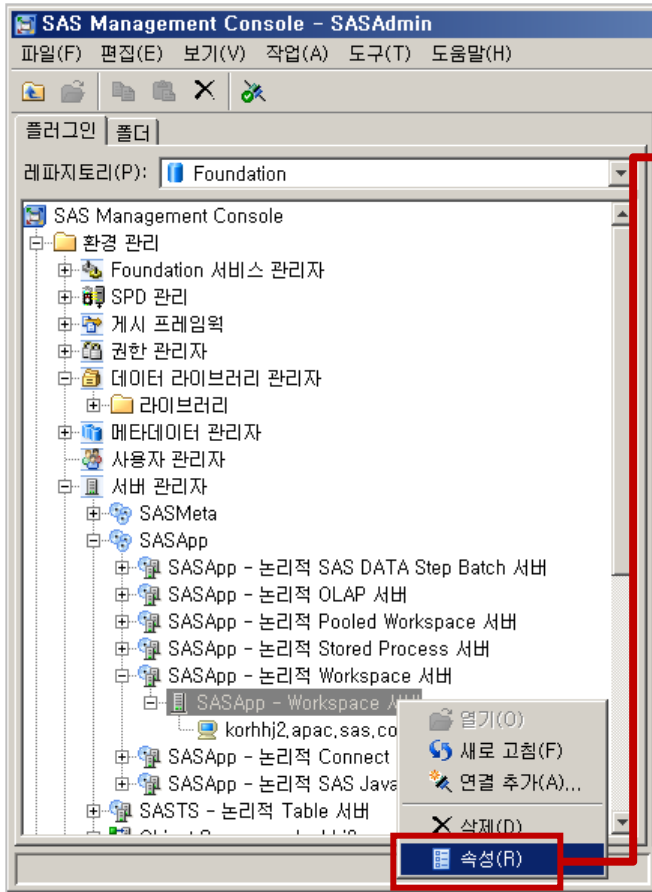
SAS Management Console - SASAdmin
파일(F) 편집(E) 보기(V) 작업(A) 도구(T) 도움말(H)

플러그인 폴더
레파지토리(P): Foundation

SAS Management Console
환경 관리
Foundation 서비스 관리자
SPD 관리
게시 프레임웍
권한 관리자
데이터 라이브러리 관리자
라이브러리
메타데이터 관리자
사용자 관리자
서버 관리자
SASMeta
SASApp
SASApp - 논리적 SAS DATA Step Batch 서버
SASApp - 논리적 OLAP 서버
SASApp - 논리적 Pooled Workspace 서버
SASApp - 논리적 Stored Process 서버
SASApp - 논리적 Workspace 서버
SASApp - Workspace 서버
korhhj2.apac.sas.co
SASApp - 논리적 Connect
SASApp - 논리적 SAS Java
SASTS - 논리적 Table 서버
Object Spawner - korhhj2

열기(O)
새로 고침(F)
연결 추가(A)...
삭제(D)
속성(R)